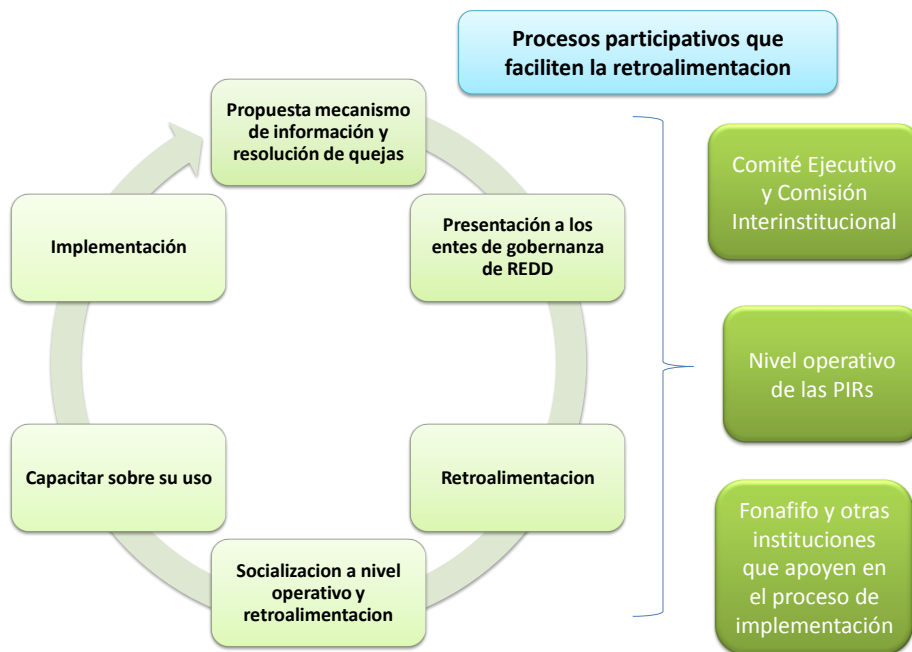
Procesos participativos que faciliten la retroalimentacion

Propuesta mecanismo de información y resolución de quejas

Presentación a los entes de gobernanza de REDD

Retroalimentacion

Socializacion a nivel operativo y retroalimentacion

Capacitar sobre su uso

Implementación

Comité Ejecutivo y Comisión Interinstitucional

Nivel operativo de las PIRs

Fonafifo y otras instituciones que apoyen en el proceso de implementación